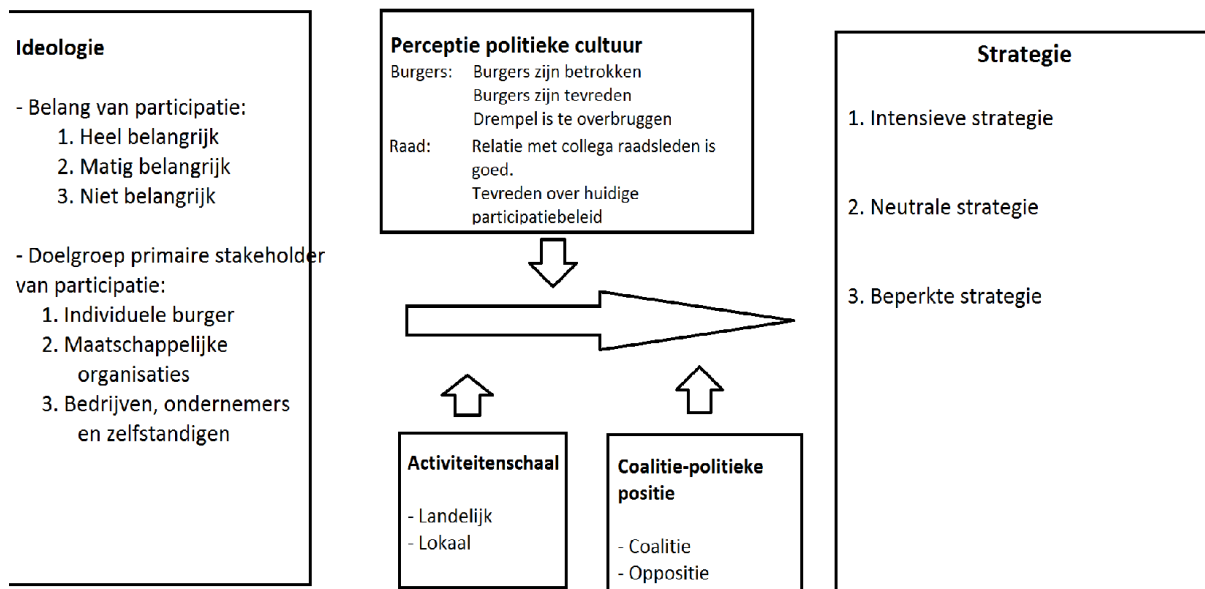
Ideologie

- Belang van participatie:
1. Heel belangrijk
2. Matig belangrijk
3. Niet belangrijk

- Doelgroep primaire stakeholder van participatie:
1. Individuele burger
2. Maatschappelijke organisaties
3. Bedrijven, ondernemers en zelfstandigen

Perceptie politieke cultuur
Burgers: Burgers zijn betrokken
Burgers zijn tevreden
Drempel is te overbruggen
Raad: Relatie met collega raadsleden is goed.
Tevreden over huidige participatiebeleid

Activiteitenschaal

- Landelijk
- Lokaal

Coalitie-politieke positie

- Coalitie
- Oppositie

Strategie

1. Intensieve strategie

2. Neutrale strategie

3. Beperkte strategie